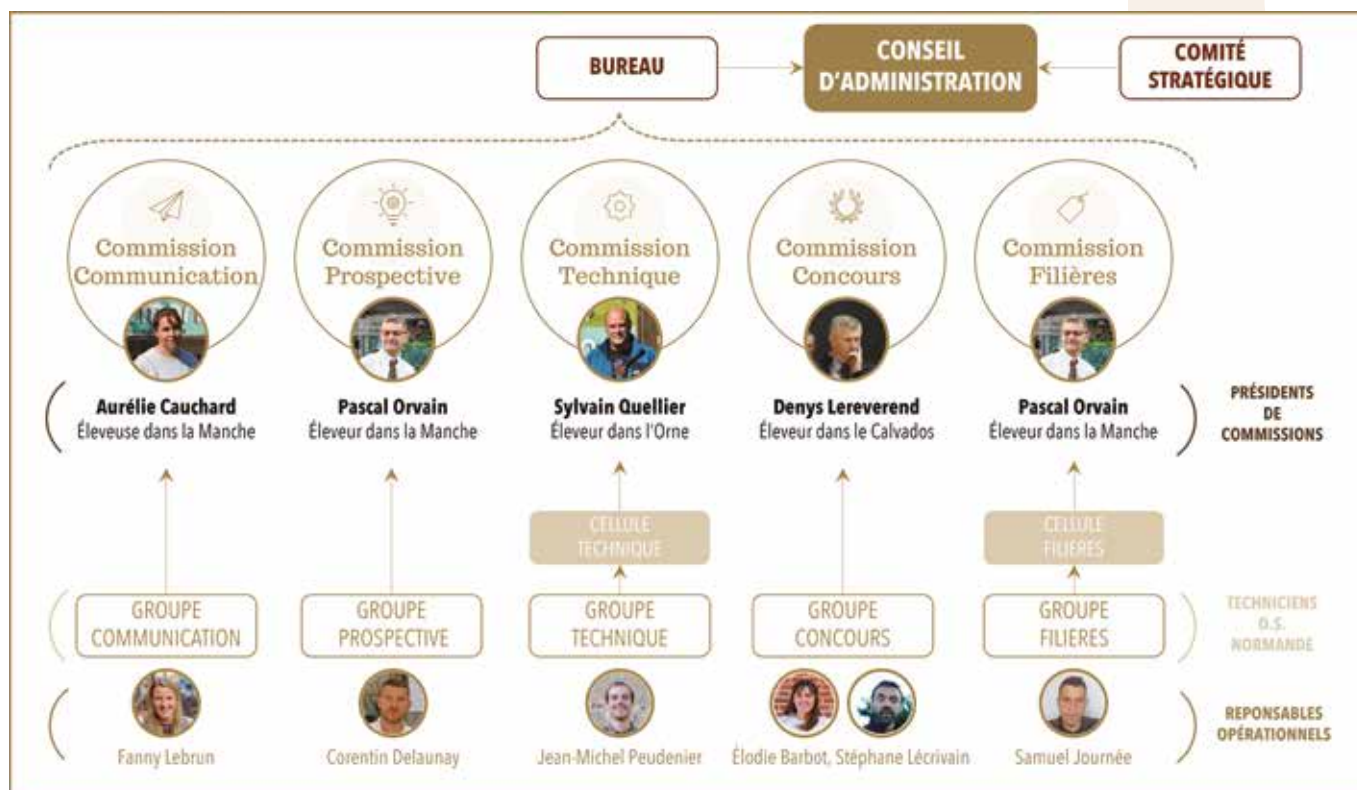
BUREAU

CONSEIL D'ADMINISTRATION

COMITÉ STRATÉGIQUE

Commission Communication

Commission Prospective

Commission Technique

Commission Concours

Commission Filières

Aurélie Cauchard
Éleveuse dans la Manche

Pascal Orvain
Éleveur dans la Manche

Sylvain Quellier
Éleveur dans l'Orne

Denys Lereverend
Éleveur dans le Calvados

Pascal Orvain
Éleveur dans la Manche

PRÉSIDENTS DE COMMISSIONS

CELLULE TECHNIQUE

CELLULE FILIERES

GROUPE COMMUNICATION

GROUPE PROSPECTIVE

GROUPE TECHNIQUE

GROUPE CONCOURS

GROUPE FILIERES

TECHNICIENS O.S. NORMANDE

Fanny Lebrun

Corentin Delaunay

Jean-Michel Peudenier

Élodie Barbot, Stéphane Lécrivain

Samuel Journée

REPONSABLES OPÉRATIONNELS